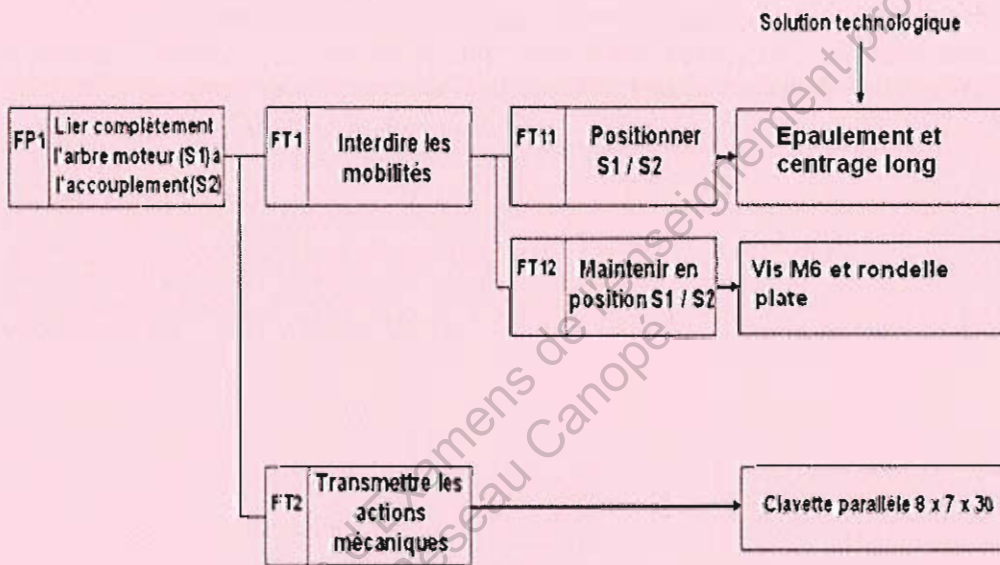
Solution technologique

FP1 Lier complètement l'arbre moteur (S1) à l'accouplement (S2)

FT1 Interdire les mobilités

FT11 Positionner S1 / S2

Epaulement et centrage long

FT12 Maintenir en position S1 / S2

Vis M6 et rondelle plate

FT2 Transmettre les actions mécaniques

Clavette parallèle 8 x 7 x 30

Examens de l'enseignement pro Réseau Canopé